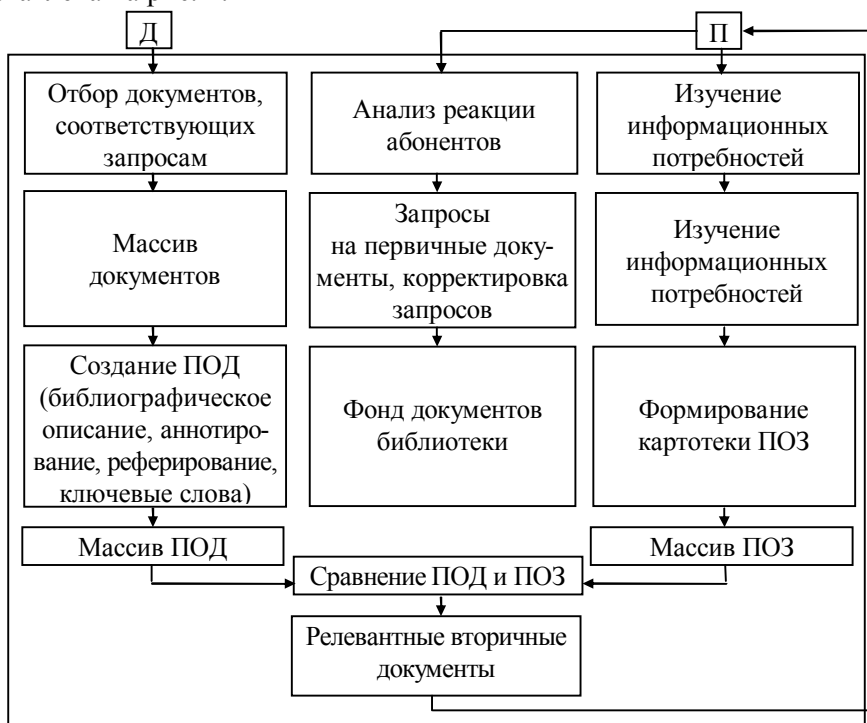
Д

П

Отбор документов, соответствующих запросам

Анализ реакции абонентов

Изучение информационных потребностей

Массив документов

Запросы на первичные документы, корректировка запросов

Изучение информационных потребностей

Создание ПОД (библиографическое описание, аннотирование, реферирование, ключевые слова)

Фонд документов библиотеки

Формирование картотеки ПОЗ

Массив ПОД

Массив ПОЗ

Сравнение ПОД и ПОЗ

Релевантные вторичные документы